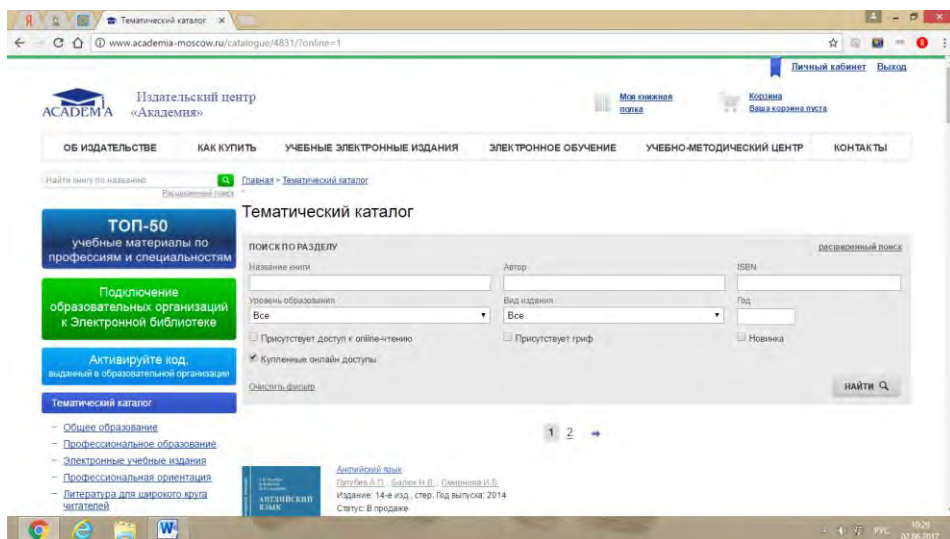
Тематический каталог ×

www.academia-moscow.ru/catalogue/4831/?online=1

Личный кабинет Выход

ACADEMA Издательский центр «Академия»

Моя книжная полка

Корзина
Ваша корзина пуста

ОБ ИЗДАТЕЛЬСТВЕ КАК КУПИТЬ УЧЕБНЫЕ ЭЛЕКТРОННЫЕ ИЗДАНИЯ ЭЛЕКТРОННОЕ ОБУЧЕНИЕ УЧЕБНО-МЕТОДИЧЕСКИЙ ЦЕНТР КОНТАКТЫ

Найти книгу по названию
Расширенный поиск

Главная » Тематический каталог

Тематический каталог

ТОП-50
учебные материалы по профессиям и специальностям

Подключение образовательных организаций к Электронной библиотеке

Активируйте код, выданный в образовательной организации

Тематический каталог

- Общее образование
- Профессиональное образование
- Электронные учебные издания
- Профессиональная ориентация
- Литература для широкого круга читателей

ПОИСК ПО РАЗДЕЛУ
расширенный поиск

Название книги
Автор
ISBN
Уровень образования
Все
Вид издания
Все
Год

Присутствует доступ к online-чтению
Присутствует гриф
Новинка
Купленные онлайн доступы

Очистить фильтр

НАЙТИ

1 2 →

АНГЛИЙСКИЙ ЯЗЫК

Английский язык
Голубев А.П., Балюк Н.В., Смирнова И.Б.
Издание: 14-е изд., стер. Год выпуска: 2014
Статус: В продаже

РУС 10:20 02.06.2017